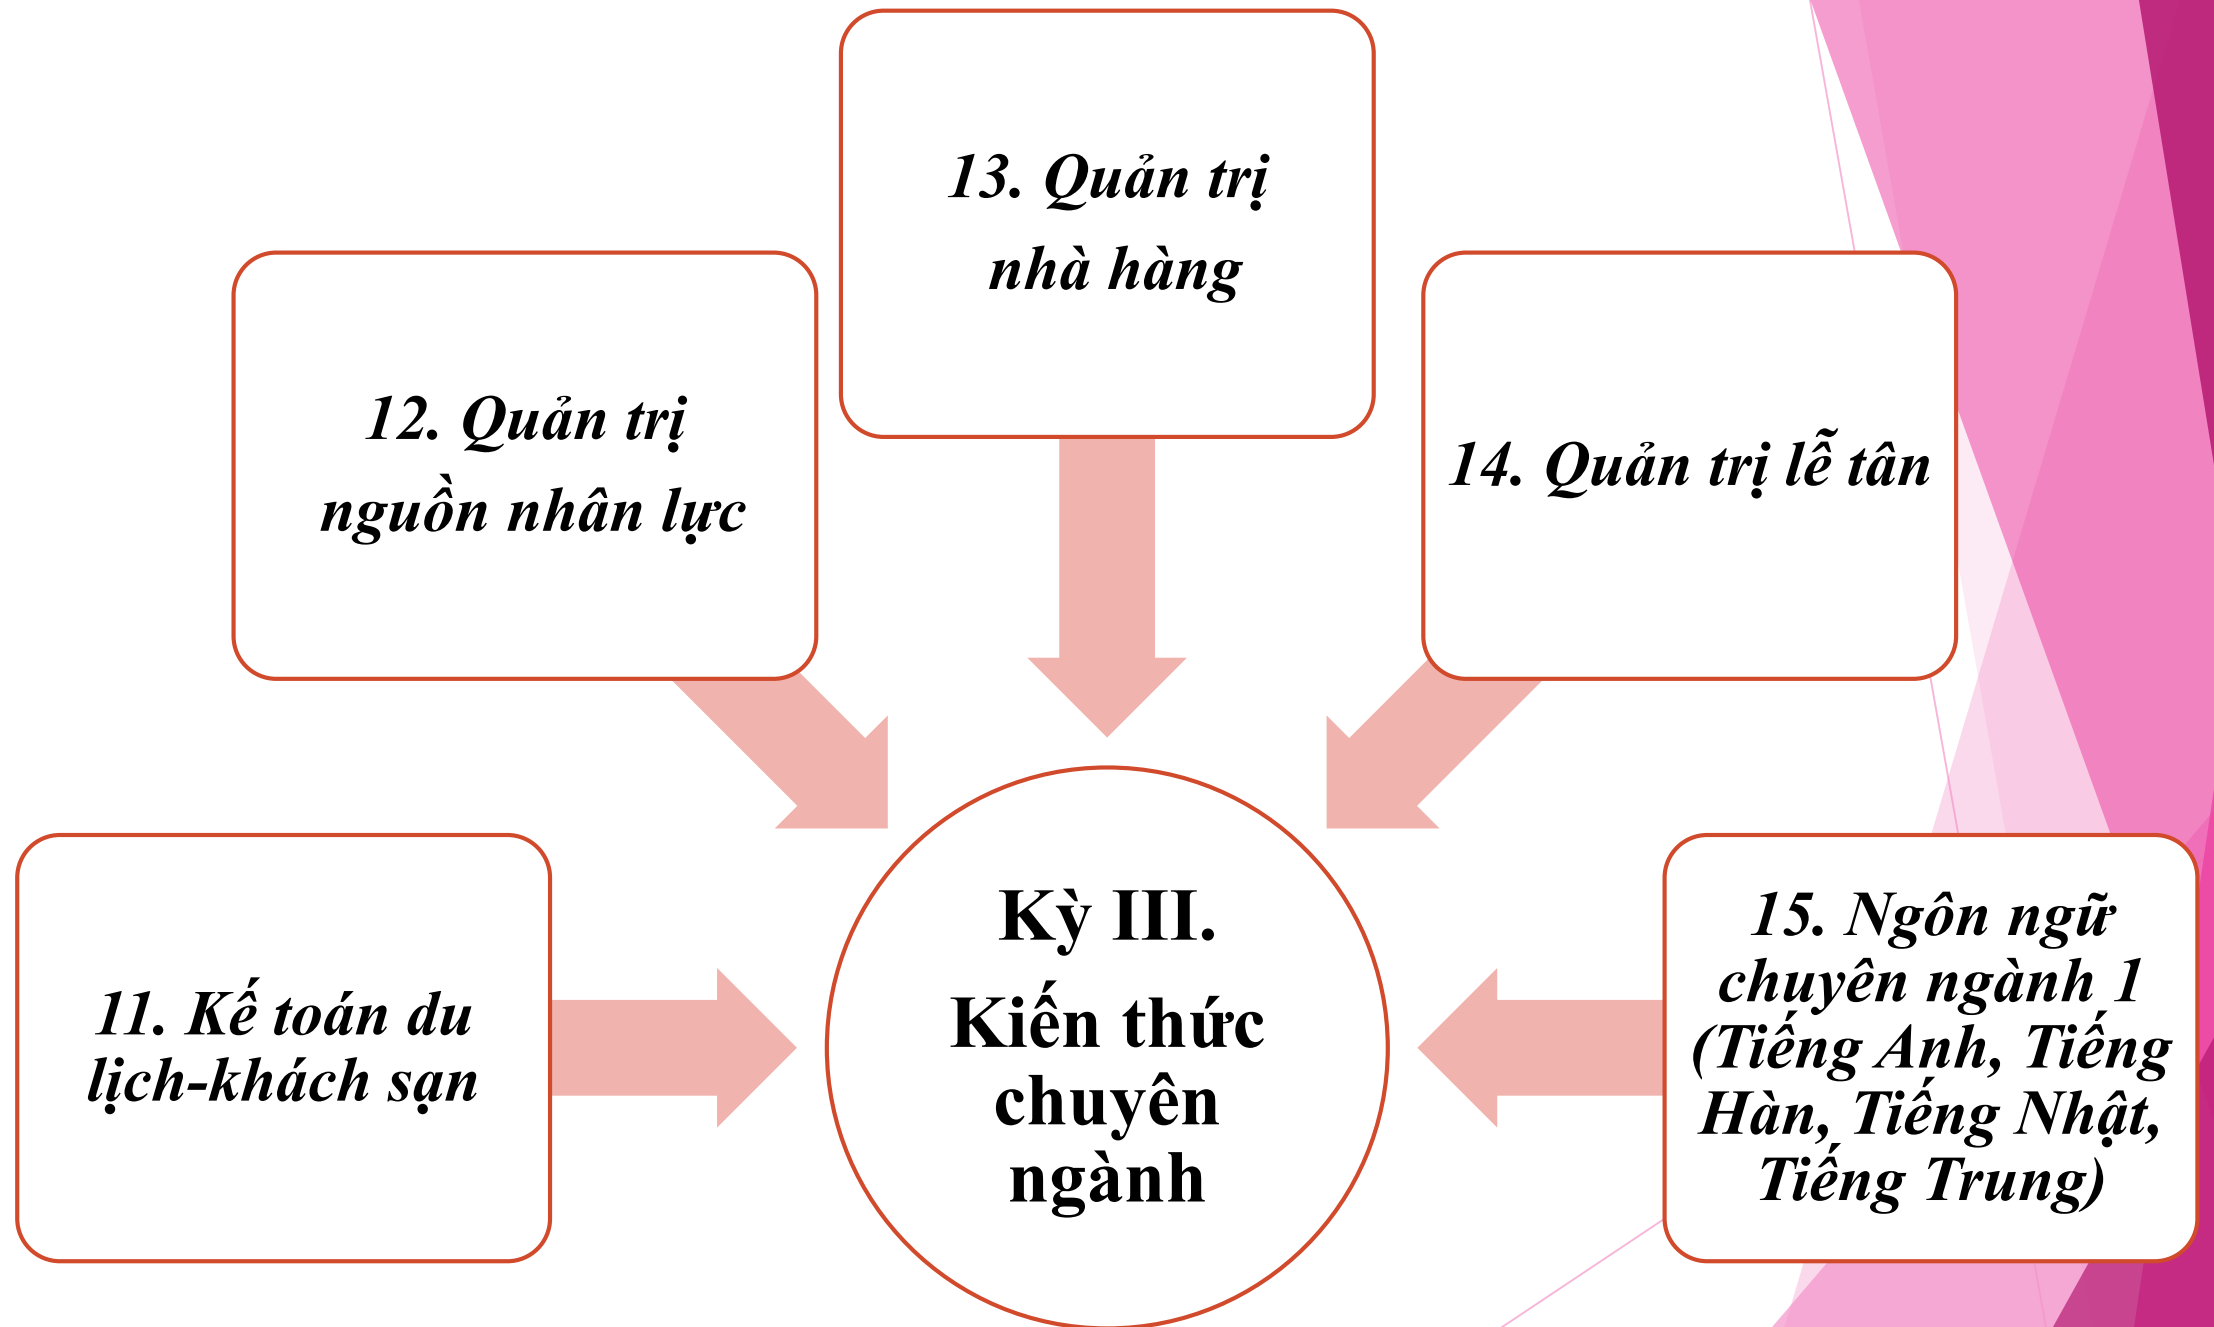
13. Quản trị nhà hàng

12. Quản trị nguồn nhân lực

14. Quản trị lễ tân

11. Kế toán du lịch-khách sạn

Kỳ III. Kiến thức chuyên ngành

15. Ngôn ngữ chuyên ngành 1 (Tiếng Anh, Tiếng Hàn, Tiếng Nhật, Tiếng Trung)